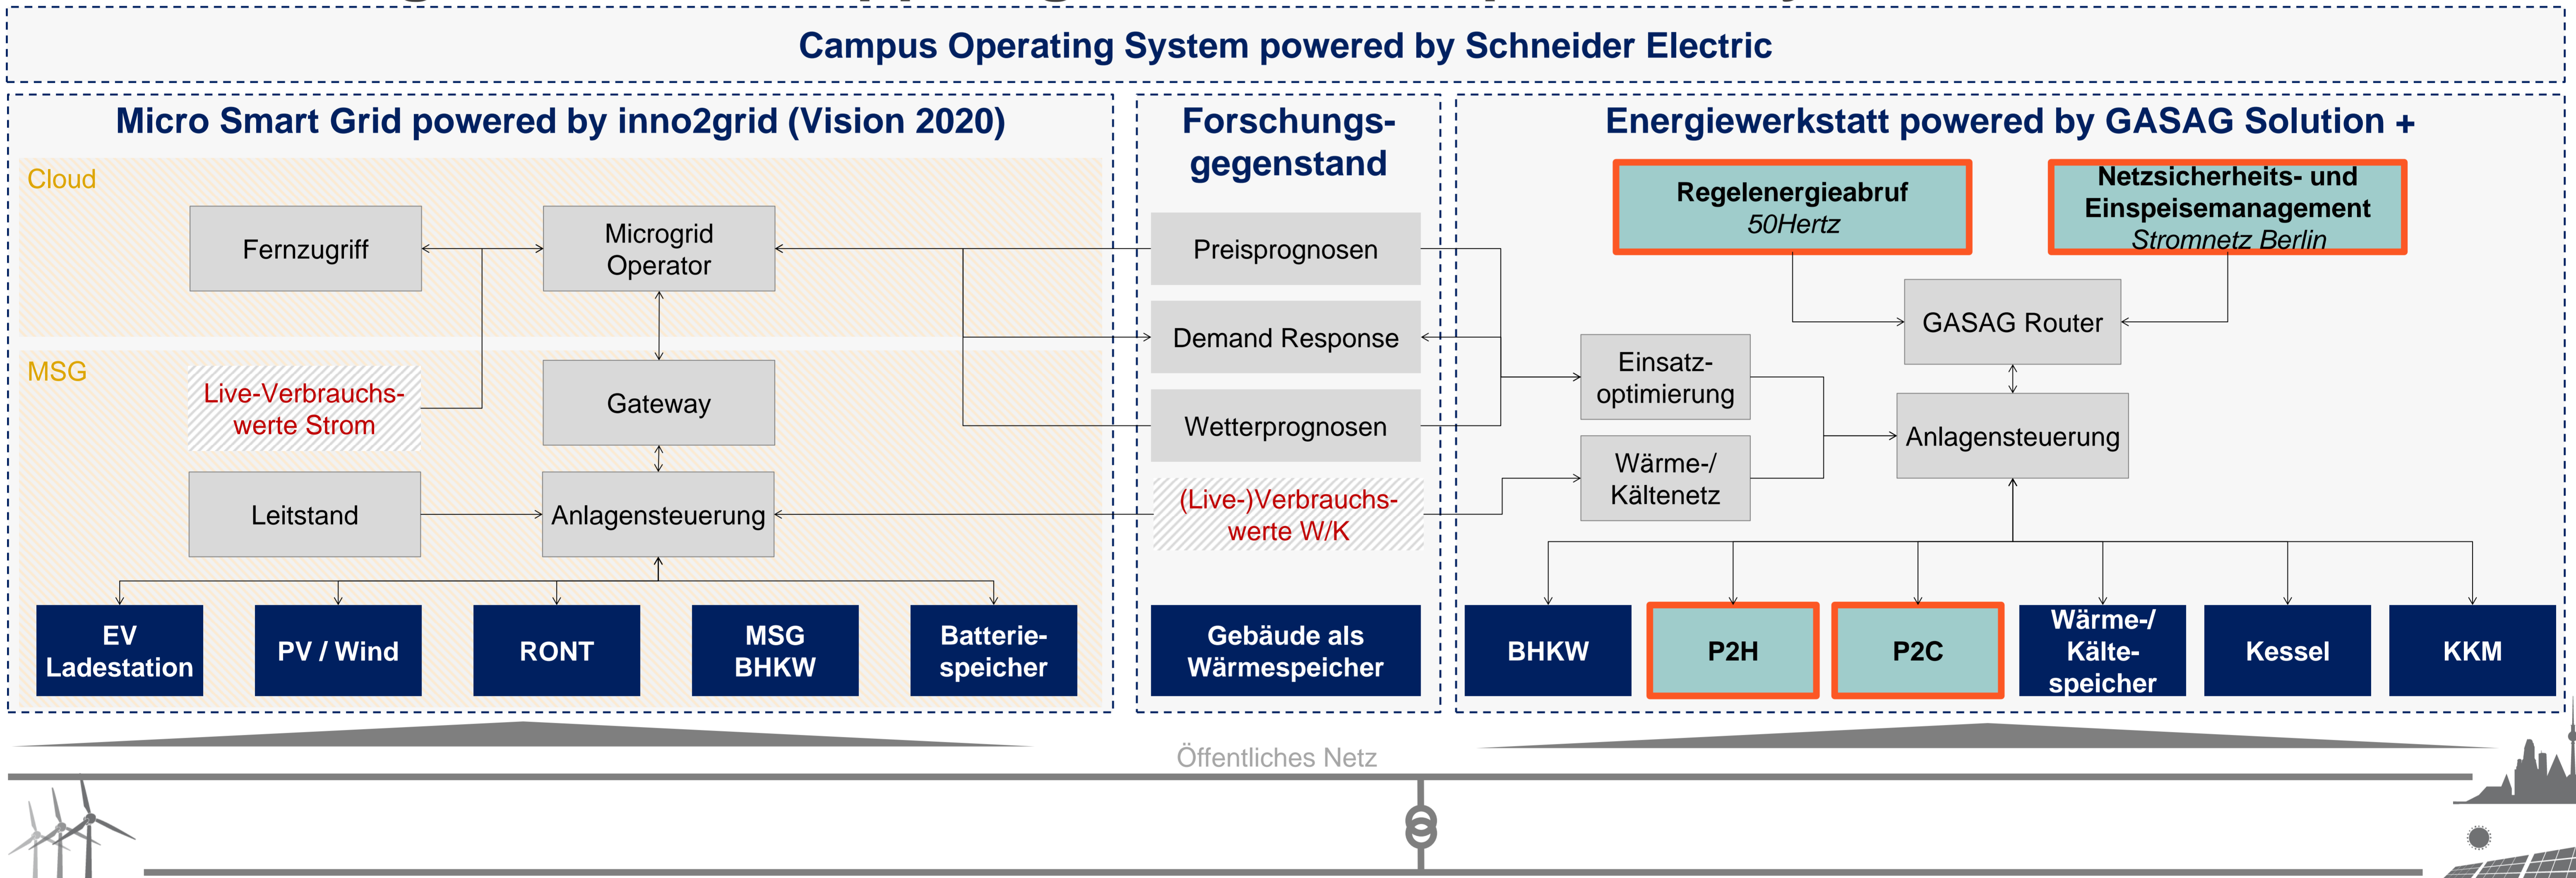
Campus Operating System powered by Schneider Electric

Micro Smart Grid powered by inno2grid (Vision 2020)

Cloud

Fernzugriff

Microgrid Operator

MSG

Live-Verbrauchswerte Strom

Gateway

Leitstand

Anlagensteuerung

EV Ladestation

PV / Wind

RONT

MSG BHKW

Batteriespeicher

Forschungsgegenstand

Preisprognosen

Demand Response

Wetterprognosen

(Live-)Verbrauchswerte W/K

Gebäude als Wärmespeicher

Energiewerkstatt powered by GASAG Solution +

Regelenergieabruf
50Hertz

Netzsicherheits- und Einspeisemanagement
Stromnetz Berlin

GASAG Router

Einsatzoptimierung

Anlagensteuerung

Wärme-/ Kältenetz

BHKW

P2H

P2C

Wärme-/ Kältespeicher

Kessel

KKM

Öffentliches Netz